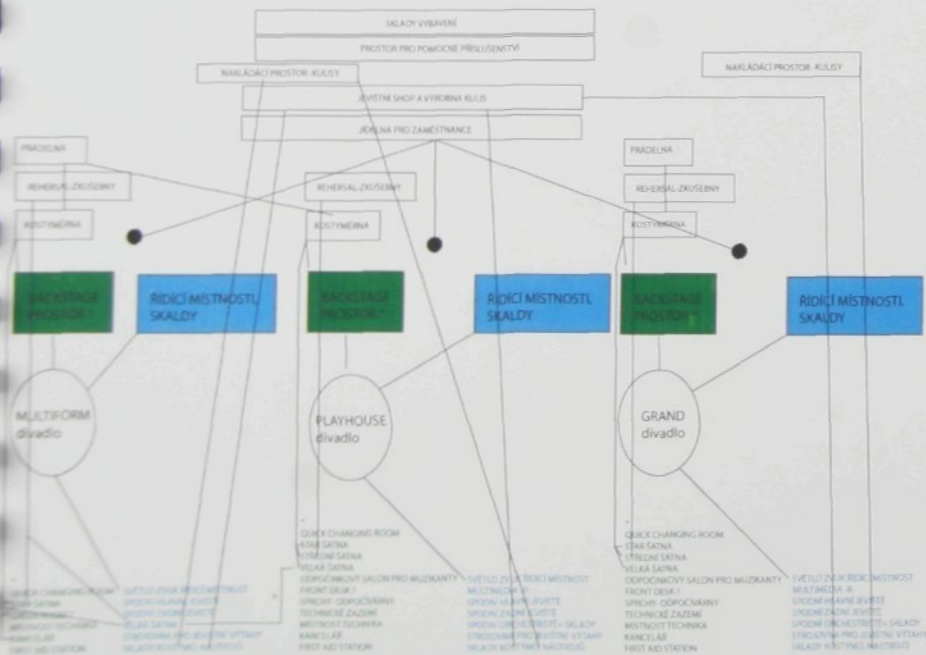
SKLADY VYBAVENÍ

PROSTOR PRO POMOCNÉ PŘÍSLUŠENSTVÍ

NAKLÁDACÍ PROSTOR- KULISY

NAKLÁDACÍ PROSTOR- KULISY

JEVIŠTNÍ SHOP A VÝROBNA KULIS

JÍDELNA PRO ZAMĚSTNANCE

PRÁDELNA

REHERSAL-ZKUŠEBNY

KOSTYMÉRNA

REHERSAL-ZKUŠEBNY

KOSTYMÉRNA

PRÁDELNA

REHERSAL-ZKUŠEBNY

KOSTYMÉRNA

BACKSTAGE PROSTOR

ŘÍDÍCÍ MÍSTNOSTI, SKALDY

BACKSTAGE PROSTOR

ŘÍDÍCÍ MÍSTNOSTI, SKALDY

BACKSTAGE PROSTOR

ŘÍDÍCÍ MÍSTNOSTI, SKALDY

MULTIFORM divadlo

PLAYHOUSE divadlo

GRAND divadlo

QUICK CHANGING ROOM
STAR ŠATNA
STŘEDNÍ ŠATNA
VELKÁ ŠATNA
ODPOČINKOVÝ SALON PRO MUZIKANTY
FRONT DESK ?
SPRCHY- ODPOČÍVÁRNY
TECHNICKÉ ZAZEMÍ
MÍSTNOST TECHNIKA
KANCELÁŘ
FIRST AID STATION

QUICK CHANGING ROOM
STAR ŠATNA
STŘEDNÍ ŠATNA
VELKÁ ŠATNA
ODPOČINKOVÝ SALON PRO MUZIKANTY
FRONT DESK ?
SPRCHY- ODPOČÍVÁRNY
TECHNICKÉ ZAZEMÍ
MÍSTNOST TECHNIKA
KANCELÁŘ
FIRST AID STATION

QUICK CHANGING ROOM
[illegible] ŠATNA
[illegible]
MÍSTNOST TECHNIKA
KANCELÁŘ
FIRST AID STATION

SVĚTLO ZVUK ŘÍDÍCÍ MÍSTNOST
SPODNÍ HLAVNÍ JEVIŠTĚ
SPODNÍ ZADNÍ JEVIŠTĚ
VELKÁ ŠATNA
STROJOVNA PRO JEVIŠTNÍ VÝTAHY
SKLADY KOSTÝMŮ NÁSTROJŮ

SVĚTLO ZVUK ŘÍDÍCÍ MÍSTNOST
MULTIMEDIA ?
SPODNÍ HLAVNÍ JEVIŠTĚ
SPODNÍ ZADNÍ JEVIŠTĚ
SPODNÍ ORCHESTŘIŠTĚ + SKLADY
STROJOVNA PRO JEVIŠTNÍ VÝTAHY
SKLADY KOSTÝMŮ NÁSTROJŮ

SVĚTLO ZVUK ŘÍDÍCÍ MÍSTNOST
MULTIMEDIA ?
SPODNÍ HLAVNÍ JEVIŠTĚ
SPODNÍ ZADNÍ JEVIŠTĚ
SPODNÍ ORCHESTŘIŠTĚ + SKLADY
STROJOVNA PRO JEVIŠTNÍ VÝTAHY
SKLADY KOSTÝMŮ NÁSTROJŮ